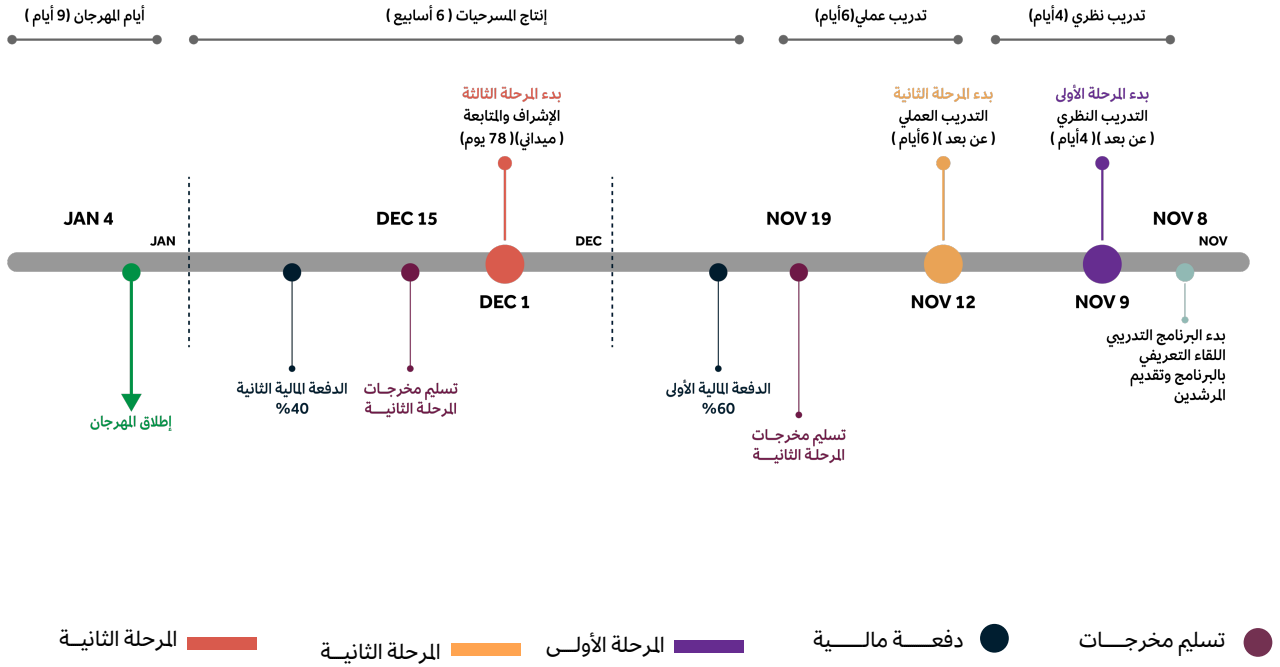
تدريب نظري (4أيام)

تدريب عملي(6أيام)

إنتاج المسرحيات ( 6 أسابيع )

أيام المهرجان (9 أيام )

بدء المرحلة الأولى
التدريب النظري
( عن بعد ) ( 4أيام )

بدء المرحلة الثانية
التدريب العملي
( عن بعد ) ( 6أيام )

بدء المرحلة الثالثة
الإشراف والمتابعة
( ميداني) ( 78 يوم)

NOV 8

NOV

NOV 19

DEC

DEC 15

JAN

JAN 4

NOV 9

NOV 12

DEC 1

بدء البرنامج التدريبي
اللقاء التعريفي
بالبرنامج وتقديم
المرشدين

الدفعة المالية الأولى
60%

تسليم مخرجات
المرحلة الثانيـــة

تسليم مخرجـات
المرحلة الثانيـــة

الدفعة المالية الثانية
40%

إطلاق المهرجان

تسليم مخرجــات

دفعـــة مالـــية

المرحلة الأولــى

المرحلة الثانيــة

المرحلة الثانيــة